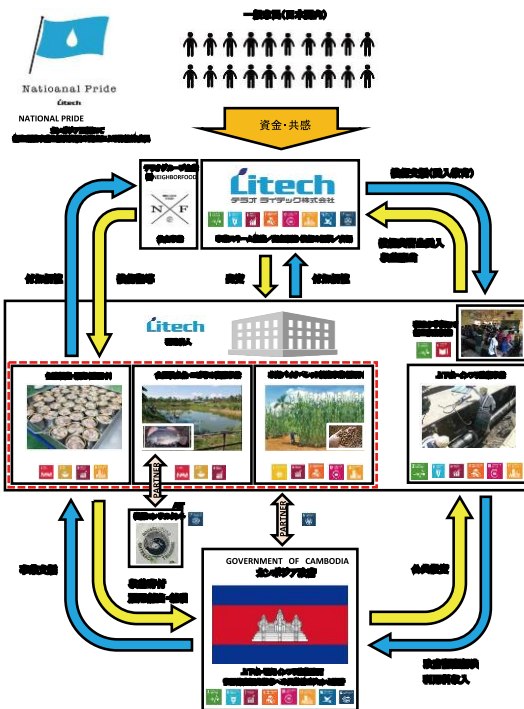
一般企業(日本国内)

Natioanal Pride
Litech
NATIONAL PRIDE
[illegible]

資金・共感

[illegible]
NEIGHBORFOOD
N F
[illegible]

Litech
テラオ ライテック株式会社
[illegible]

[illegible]
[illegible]
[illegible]
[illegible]
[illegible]
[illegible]

Litech
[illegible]

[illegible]
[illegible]
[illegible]
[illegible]
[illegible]

PARTNER
PARTNER

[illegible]
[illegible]
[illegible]
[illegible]

GOVERNMENT OF CAMBODIA
カンボジア政府
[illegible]
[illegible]

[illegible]
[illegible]